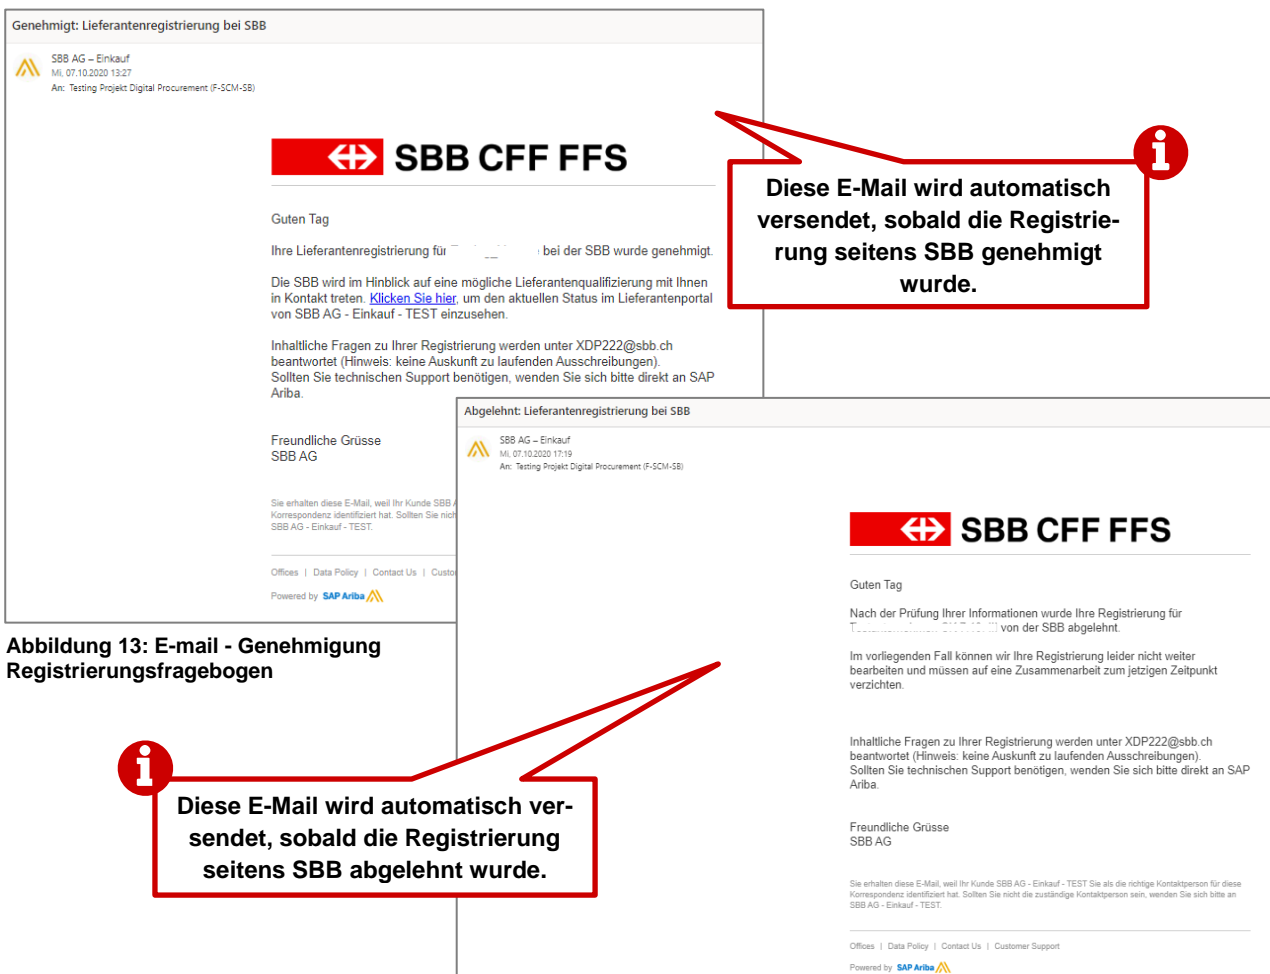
Genehmigt: Lieferantenregistrierung bei SBB

SBB AG – Einkauf
Mi, 07.10.2020 13:27
An: Testing Projekt Digital Procurement (F-SCM-SB)

SBB CFF FFS

Guten Tag

Ihre Lieferantenregistrierung für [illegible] bei der SBB wurde genehmigt.

Die SBB wird im Hinblick auf eine mögliche Lieferantenqualifizierung mit Ihnen in Kontakt treten. Klicken Sie hier, um den aktuellen Status im Lieferantenportal von SBB AG - Einkauf - TEST einzusehen.

Inhaltliche Fragen zu Ihrer Registrierung werden unter XDP222@sbb.ch beantwortet (Hinweis: keine Auskunft zu laufenden Ausschreibungen). Sollten Sie technischen Support benötigen, wenden Sie sich bitte direkt an SAP Ariba.

Freundliche Grüsse
SBB AG

Sie erhalten diese E-Mail, weil Ihr Kunde SBB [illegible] Korrespondenz identifiziert hat. Sollten Sie nich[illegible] SBB AG - Einkauf - TEST.

Offices | Data Policy | Contact Us | Custo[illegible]

Powered by SAP Ariba

Diese E-Mail wird automatisch versendet, sobald die Registrierung seitens SBB genehmigt wurde.

Abbildung 13: E-mail - Genehmigung Registrierungsfragebogen

Abgelehnt: Lieferantenregistrierung bei SBB

SBB AG – Einkauf
Mi, 07.10.2020 17:19
An: Testing Projekt Digital Procurement (F-SCM-SB)

SBB CFF FFS

Guten Tag

Nach der Prüfung Ihrer Informationen wurde Ihre Registrierung für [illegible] von der SBB abgelehnt.

Im vorliegenden Fall können wir Ihre Registrierung leider nicht weiter bearbeiten und müssen auf eine Zusammenarbeit zum jetzigen Zeitpunkt verzichten.

Inhaltliche Fragen zu Ihrer Registrierung werden unter XDP222@sbb.ch beantwortet (Hinweis: keine Auskunft zu laufenden Ausschreibungen). Sollten Sie technischen Support benötigen, wenden Sie sich bitte direkt an SAP Ariba.

Freundliche Grüsse
SBB AG

Sie erhalten diese E-Mail, weil Ihr Kunde SBB AG - Einkauf - TEST Sie als die richtige Kontaktperson für diese Korrespondenz identifiziert hat. Sollten Sie nicht die zuständige Kontaktperson sein, wenden Sie sich bitte an SBB AG - Einkauf - TEST.

Offices | Data Policy | Contact Us | Customer Support

Powered by SAP Ariba

Diese E-Mail wird automatisch versendet, sobald die Registrierung seitens SBB abgelehnt wurde.